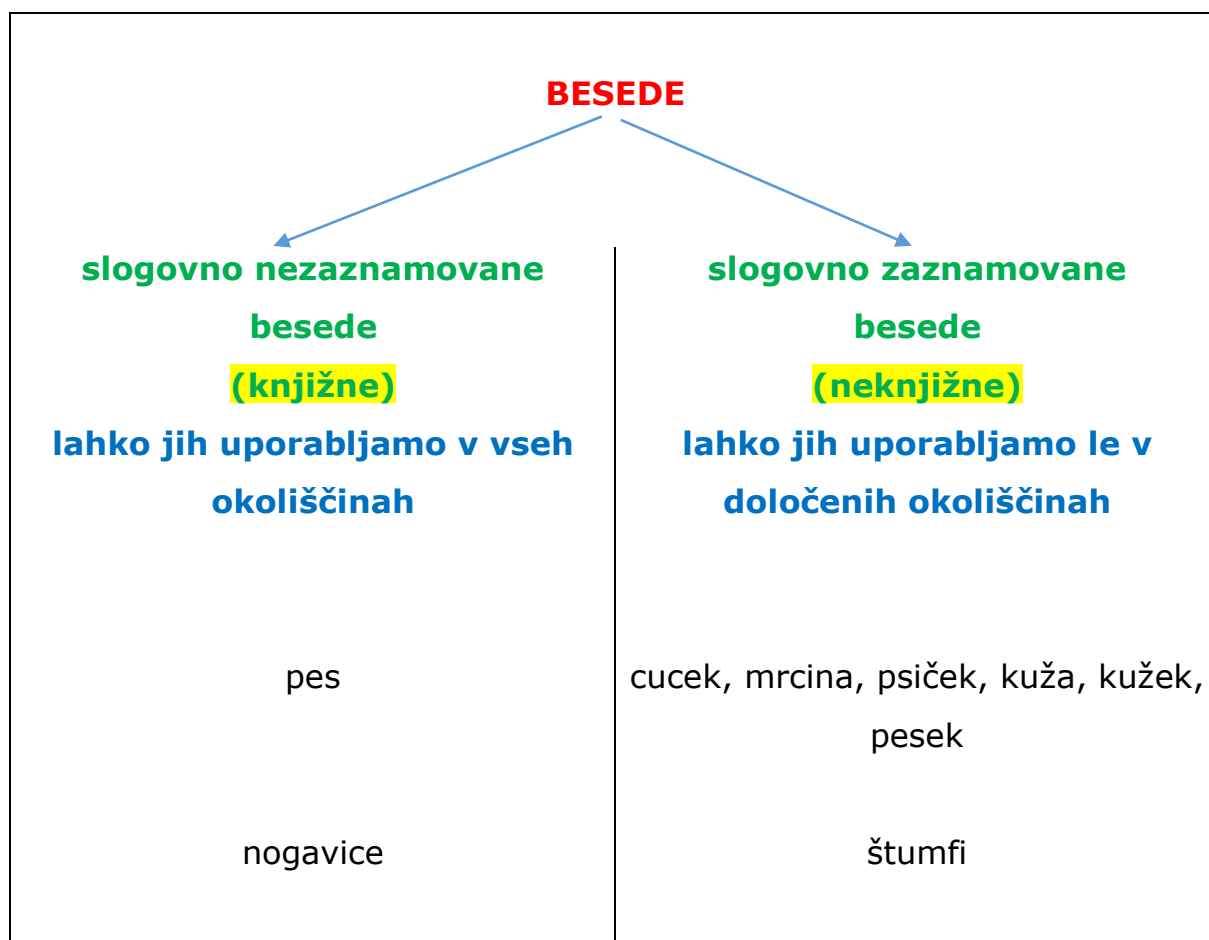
BESEDE

| slogovno nezaznamovane besede (knjižne) lahko jih uporabljamo v vseh okoliščinah | slogovno zaznamovane besede (neknjižne) lahko jih uporabljamo le v določenih okoliščinah |
|---|---|
| pes | cucek, mrcina, psiček, kuža, kužek, pesek |
| nogavice | štumfi |